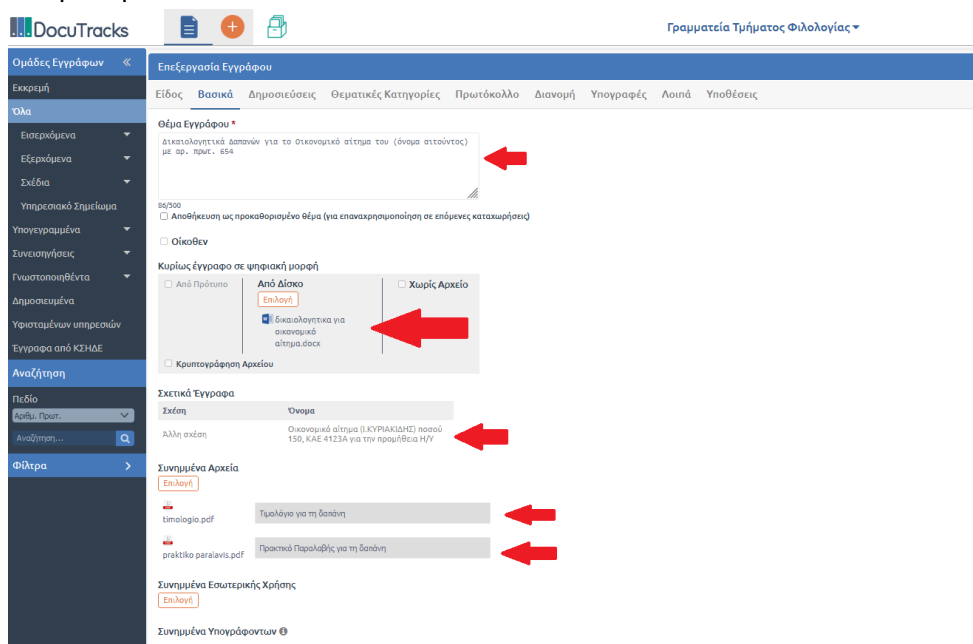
DocuTracks

Γραμματεία Τμήματος Φιλολογίας

Ομάδες Εγγράφων «
Εκκρεμή
Όλα
Εισερχόμενα
Εξερχόμενα
Σχέδια
Υπηρεσιακό Σημείωμα
Υπογεγραμμένα
Συνεισηγήσεις
Γνωστοποιηθέντα
Δημοσιευμένα
Υφισταμένων υπηρεσιών
Έγγραφα από ΚΣΗΔΕ
Αναζήτηση
Πεδίο
Αριθμ. Πρωτ.
Αναζήτηση...
Φίλτρα

Επεξεργασία Εγγράφου

Είδος Βασικά Δημοσιεύσεις Θεματικές Κατηγορίες Πρωτόκολλο Διανομή Υπογραφές Λοιπά Υποθέσεις

Θέμα Εγγράφου *
Δικαιολογητικά Δαπανών για το Οικονομικό αίτημα του (όνομα αιτούντος) με αρ. πρωτ. 654
86/500
Αποθήκευση ως προκαθορισμένο θέμα (για επαναχρησιμοποίηση σε επόμενες καταχωρήσεις)

Οίκοθεν

Κυρίως έγγραφο σε ψηφιακή μορφή
Από Πρότυπο
Από Δίσκο
Επιλογή
δικαιολογητικα για οικονομικό αίτημα.docx
Χωρίς Αρχείο
Κρυπτογράφηση Αρχείου

Σχετικά Έγγραφα
| Σχέση | Όνομα |
|---|---|
| Άλλη σχέση | Οικονομικό αίτημα (Ι.ΚΥΡΙΑΚΙΔΗΣ) ποσού 150, ΚΑΕ 4123Α για την προμήθεια Η/Υ |

Συνημμένα Αρχεία
Επιλογή
timologio.pdf Τιμολόγιο για τη δαπάνη
praktiko paralavis.pdf Πρακτικό Παραλαβής για τη δαπάνη

Συνημμένα Εσωτερικής Χρήσης
Επιλογή

Συνημμένα Υπογράφοντων